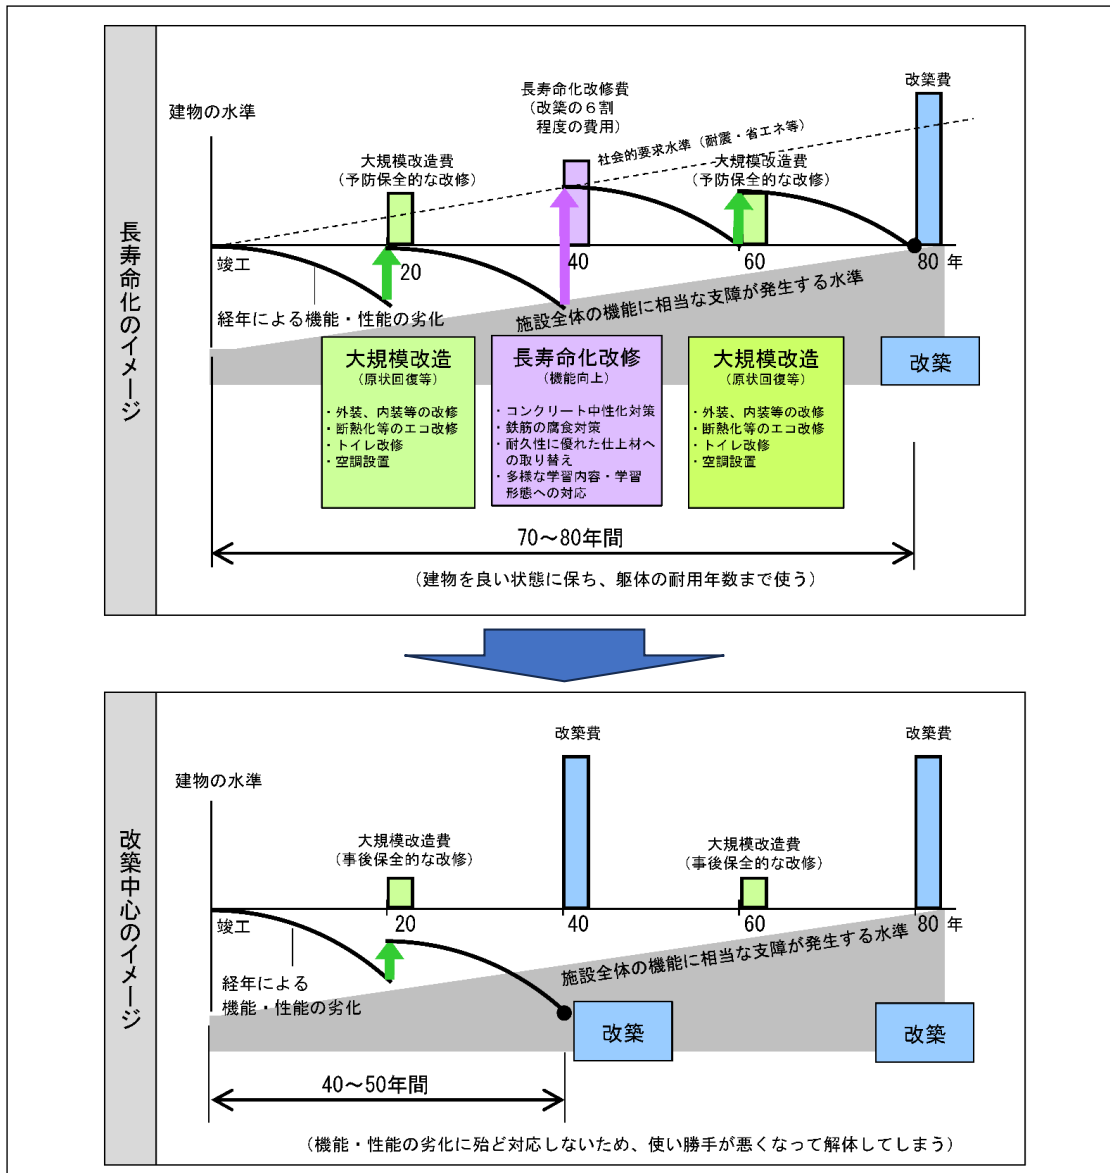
長寿命化のイメージ

建物の水準

長寿命化改修費
（改築の６割
程度の費用）

改築費

社会的要求水準（耐震・省エネ等）

大規模改造費
（予防保全的な改修）

大規模改造費
（予防保全的な改修）

竣工

20

40

60

80 年

経年による機能・性能の劣化

施設全体の機能に相当な支障が発生する水準

大規模改造
（原状回復等）

・外装、内装等の改修
・断熱化等のエコ改修
・トイレ改修
・空調設置

長寿命化改修
（機能向上）

・コンクリート中性化対策
・鉄筋の腐食対策
・耐久性に優れた仕上材への取り替え
・多様な学習内容・学習形態への対応

大規模改造
（原状回復等）

・外装、内装等の改修
・断熱化等のエコ改修
・トイレ改修
・空調設置

改築

70～80年間

（建物を良い状態に保ち、躯体の耐用年数まで使う）

改築中心のイメージ

建物の水準

改築費

改築費

大規模改造費
（事後保全的な改修）

大規模改造費
（事後保全的な改修）

竣工

20

40

60

80 年

経年による
機能・性能の劣化

施設全体の機能に相当な支障が発生する水準

改築

改築

40～50年間

（機能・性能の劣化に殆ど対応しないため、使い勝手が悪くなって解体してしまう）